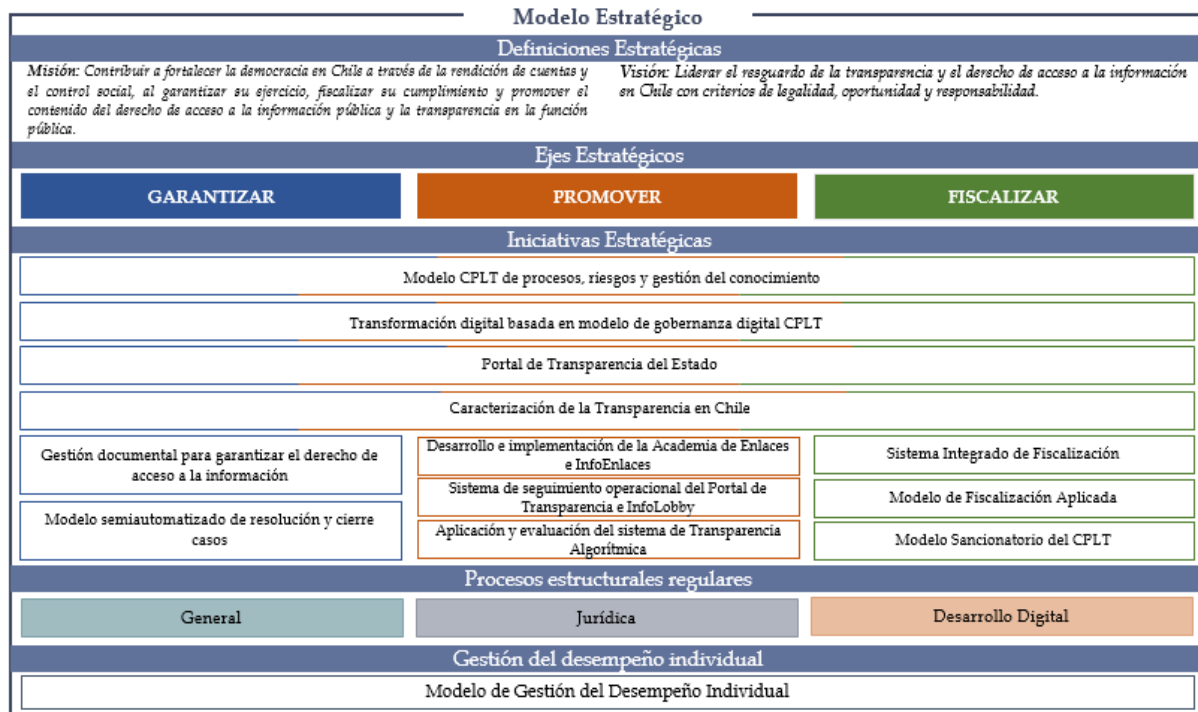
Modelo Estratégico

Definiciones Estratégicas

Misión: Contribuir a fortalecer la democracia en Chile a través de la rendición de cuentas y el control social, al garantizar su ejercicio, fiscalizar su cumplimiento y promover el contenido del derecho de acceso a la información pública y la transparencia en la función pública.

Visión: Liderar el resguardo de la transparencia y el derecho de acceso a la información en Chile con criterios de legalidad, oportunidad y responsabilidad.

Ejes Estratégicos

GARANTIZAR

PROMOVER

FISCALIZAR

Iniciativas Estratégicas

Modelo CPLT de procesos, riesgos y gestión del conocimiento

Transformación digital basada en modelo de gobernanza digital CPLT

Portal de Transparencia del Estado

Caracterización de la Transparencia en Chile

Gestión documental para garantizar el derecho de acceso a la información

Modelo semiautomatizado de resolución y cierre casos

Desarrollo e implementación de la Academia de Enlaces e InfoEnlaces

Sistema de seguimiento operacional del Portal de Transparencia e InfoLobby

Aplicación y evaluación del sistema de Transparencia Algorítmica

Sistema Integrado de Fiscalización

Modelo de Fiscalización Aplicada

Modelo Sancionatorio del CPLT

Procesos estructurales regulares

General

Jurídica

Desarrollo Digital

Gestión del desempeño individual

Modelo de Gestión del Desempeño Individual